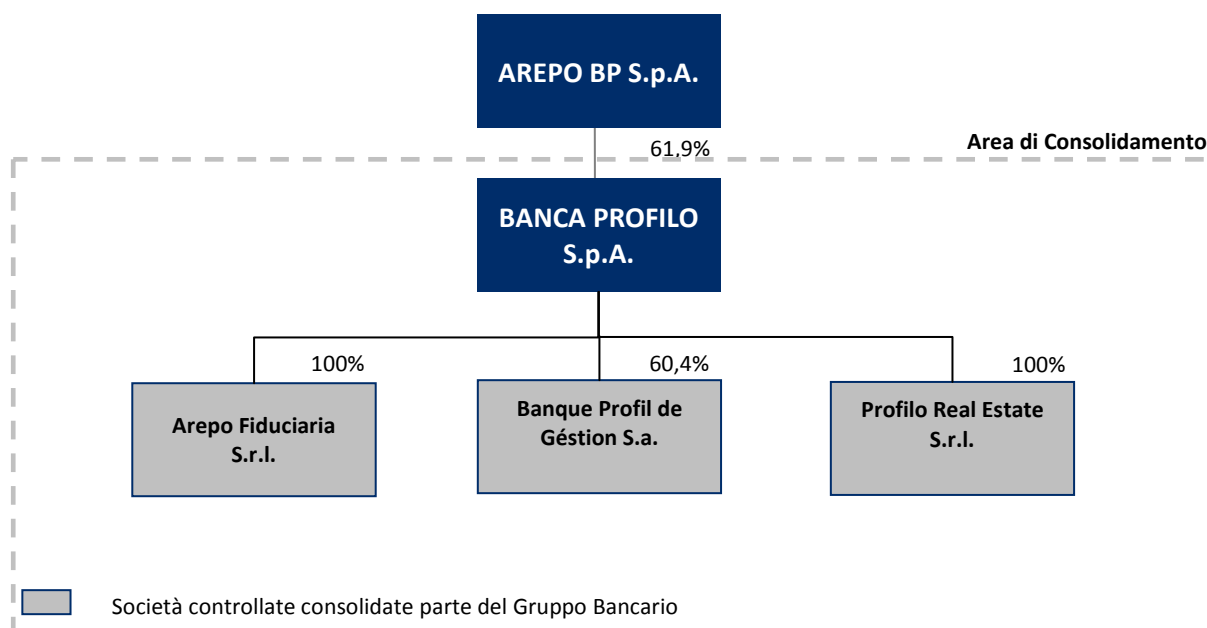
AREPO BP S.p.A.

61,9%

Area di Consolidamento

BANCA PROFILO S.p.A.

100%

60,4%

100%

Arepo Fiduciaria S.r.l.

Banque Profil de Géstion S.a.

Profilo Real Estate S.r.l.

Società controllate consolidate parte del Gruppo Bancario